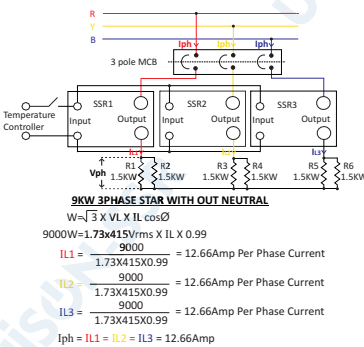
R
Y
B
Iph
Iph
Iph
3 pole MCB
Temperature Controller
SSR1
Input
Output
SSR2
Input
Output
SSR3
Input
Output
IL1
IL2
IL3
Vph
R1 1.5KW
R2 1.5KW
R3 1.5KW
R4 1.5KW
R5 1.5KW
R6 1.5KW

9KW 3PHASE STAR WITH OUT NEUTRAL

$W = \sqrt{3} X VL X IL cos\emptyset$

9000W=**1.73x415**Vrms X IL X 0.99

IL1 = $\frac{9000}{1.73X415X0.99}$ = 12.66Amp Per Phase Current

IL2 = $\frac{9000}{1.73X415X0.99}$ = 12.66Amp Per Phase Current

IL3 = $\frac{9000}{1.73X415X0.99}$ = 12.66Amp Per Phase Current

Iph = IL1 = IL2 = IL3 = 12.66Amp